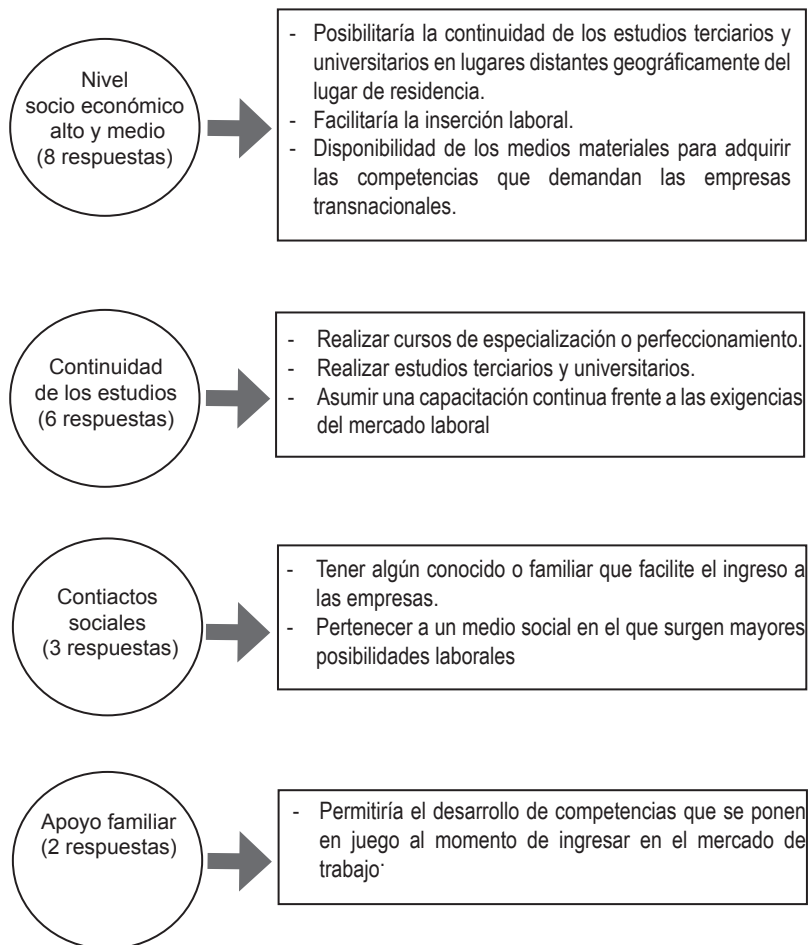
Nivel socio económico alto y medio (8 respuestas)

- Posibilitaría la continuidad de los estudios terciarios y universitarios en lugares distantes geográficamente del lugar de residencia.
- Facilitaría la inserción laboral.
- Disponibilidad de los medios materiales para adquirir las competencias que demandan las empresas transnacionales.

Continuidad de los estudios (6 respuestas)

- Realizar cursos de especialización o perfeccionamiento.
- Realizar estudios terciarios y universitarios.
- Asumir una capacitación continua frente a las exigencias del mercado laboral

Contiactos sociales (3 respuestas)

- Tener algún conocido o familiar que facilite el ingreso a las empresas.
- Pertenecer a un medio social en el que surgen mayores posibilidades laborales

Apoyo familiar (2 respuestas)

- Permitiría el desarrollo de competencias que se ponen en juego al momento de ingresar en el mercado de trabajo·